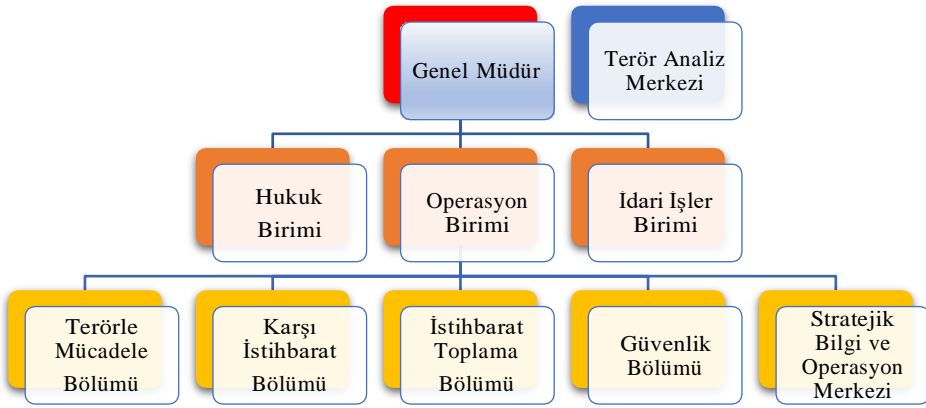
Genel Müdür

Terör Analiz Merkezi

Hukuk Birimi

Operasyon Birimi

İdari Işler Birimi

Terörle Mücadele Bölümü

Karşı İstihbarat Bölümü

İstihbarat Toplama Bölümü

Güvenlik Bölümü

Stratejik Bilgi ve Operasyon Merkezi